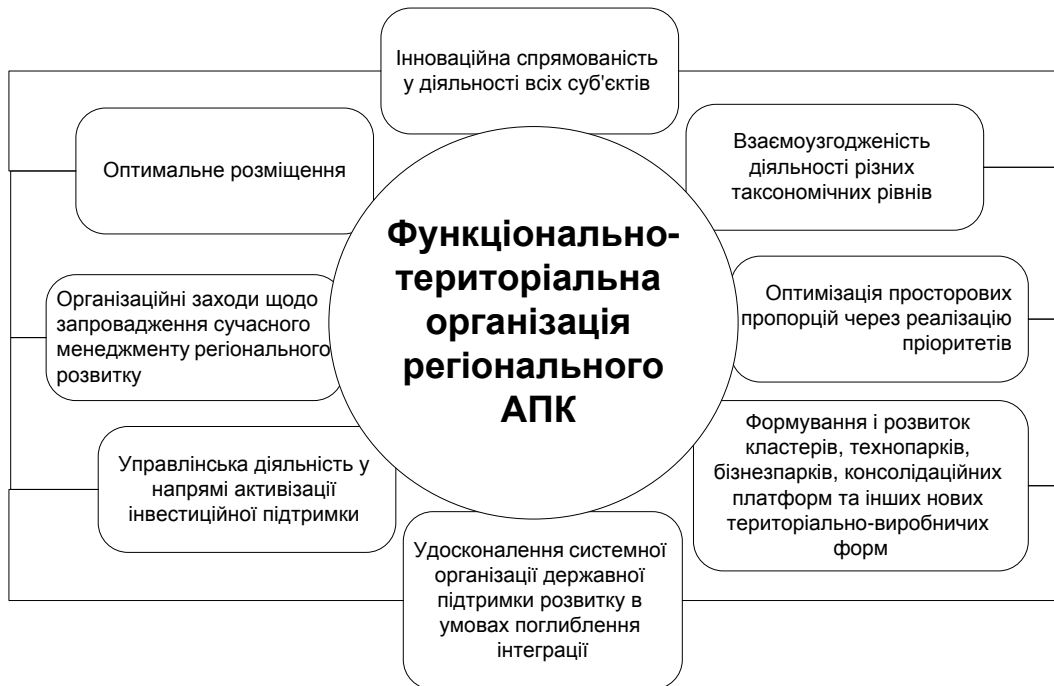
Інноваційна спрямованість у діяльності всіх суб'єктів

Оптимальне розміщення

Взаємоузгодженість діяльності різних таксономічних рівнів

Функціонально-територіальна організація регіонального АПК

Організаційні заходи щодо запровадження сучасного менеджменту регіонального розвитку

Оптимізація просторових пропорцій через реалізацію пріоритетів

Управлінська діяльність у напрямі активізації інвестиційної підтримки

Формування і розвиток кластерів, технопарків, бізнезпарків, консолідаційних платформ та інших нових територіально-виробничих форм

Удосконалення системної організації державної підтримки розвитку в умовах поглиблення інтеграції